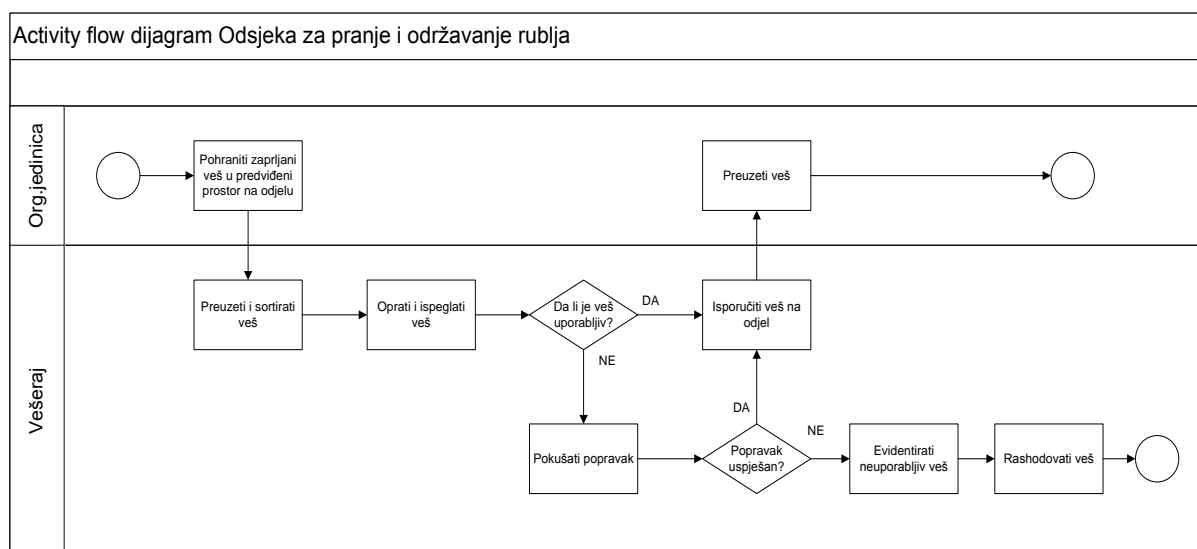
Activity flow dijagram Odsjeka za pranje i održavanje rublja

Org.jedinica

Pohraniti zaprljani veš u predviđeni prostor na odjelu

Preuzeti veš

Vešeraj

Preuzeti i sortirati veš

Oprati i ispeglati veš

Da li je veš uporabljiv?

DA

Isporučiti veš na odjel

NE

DA

Pokušati popravak

Popravak uspješan?

NE

Evidentirati neuporabljiv veš

Rashodovati veš